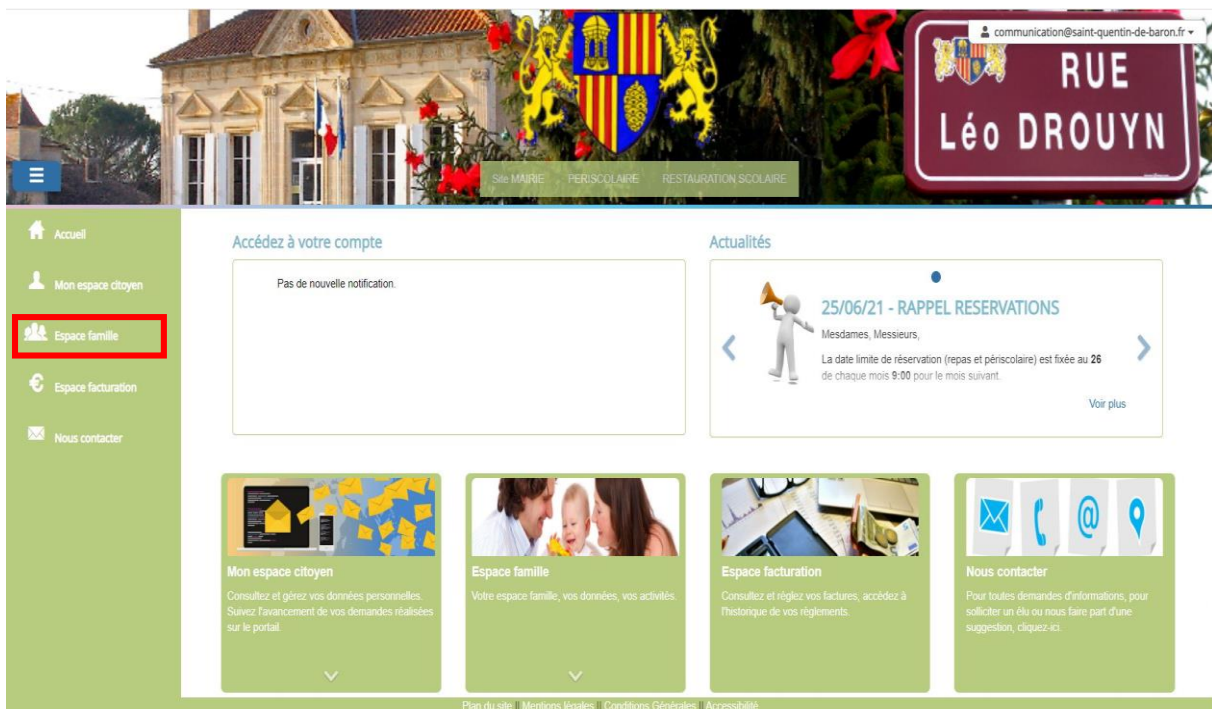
communication@saint-quentin-de-baron.fr

RUE
Léo DROUYN

Site MAIRIE PERISCOLAIRE RESTAURATION SCOLAIRE

Accueil
Mon espace citoyen
Espace famille
Espace facturation
Nous contacter

Accédez à votre compte

Pas de nouvelle notification.

Actualités

25/06/21 - RAPPEL RESERVATIONS

Mesdames, Messieurs,

La date limite de réservation (repas et périscolaire) est fixée au **26** de chaque mois **9:00** pour le mois suivant.

Voir plus

Mon espace citoyen
Consultez et gérez vos données personnelles. Suivez l'avancement de vos demandes réalisées sur le portail.

Espace famille
Votre espace famille, vos données, vos activités.

Espace facturation
Consultez et réglez vos factures, accédez à l'historique de vos règlements.

Nous contacter
Pour toutes demandes d'informations, pour solliciter un élu ou nous faire part d'une suggestion, cliquez-ici.

Plan du site | Mentions légales | Conditions Générales | Accessibilité